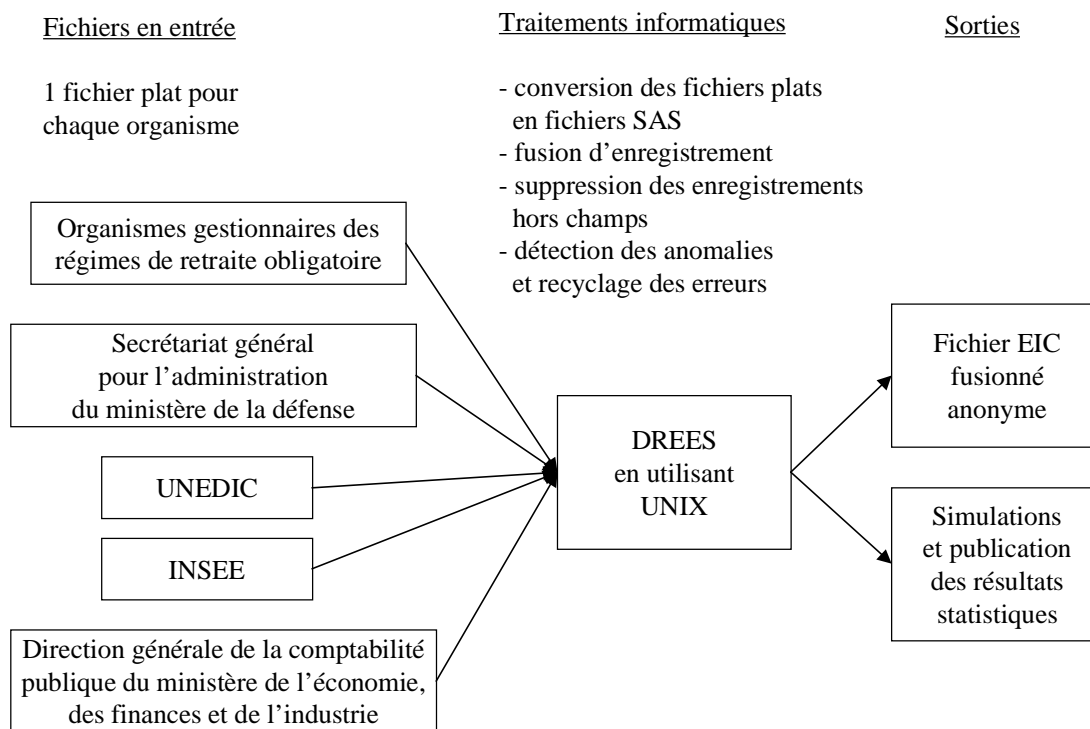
Fichiers en entrée

Traitements informatiques

Sorties

1 fichier plat pour chaque organisme

- conversion des fichiers plats en fichiers SAS
- fusion d'enregistrement
- suppression des enregistrements hors champs
- détection des anomalies et recyclage des erreurs

Organismes gestionnaires des régimes de retraite obligatoire

Secrétariat général pour l'administration du ministère de la défense

UNEDIC

INSEE

Direction générale de la comptabilité publique du ministère de l'économie, des finances et de l'industrie

DREES en utilisant UNIX

Fichier EIC fusionné anonyme

Simulations et publication des résultats statistiques